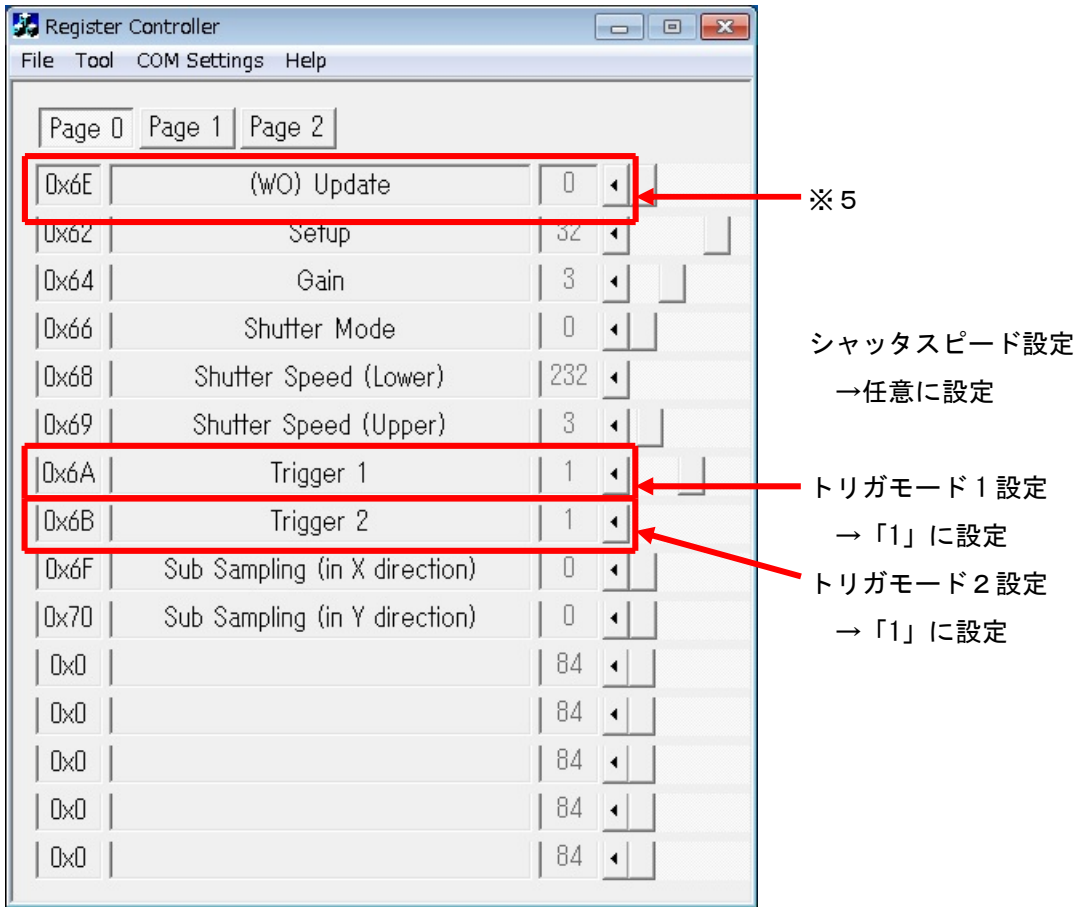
Register Controller

File Tool COM Settings Help

Page 0 Page 1 Page 2

| | | |
|---|---|---|
| 0x6E | (WO) Update | 0 |
| 0x62 | Setup | 32 |
| 0x64 | Gain | 3 |
| 0x66 | Shutter Mode | 0 |
| 0x68 | Shutter Speed (Lower) | 232 |
| 0x69 | Shutter Speed (Upper) | 3 |
| 0x6A | Trigger 1 | 1 |
| 0x6B | Trigger 2 | 1 |
| 0x6F | Sub Sampling (in X direction) | 0 |
| 0x70 | Sub Sampling (in Y direction) | 0 |
| 0x0 | | 84 |
| 0x0 | | 84 |
| 0x0 | | 84 |
| 0x0 | | 84 |
| 0x0 | | 84 |

※５

シャッタスピード設定
→任意に設定

トリガモード１設定
→「1」に設定

トリガモード２設定
→「1」に設定